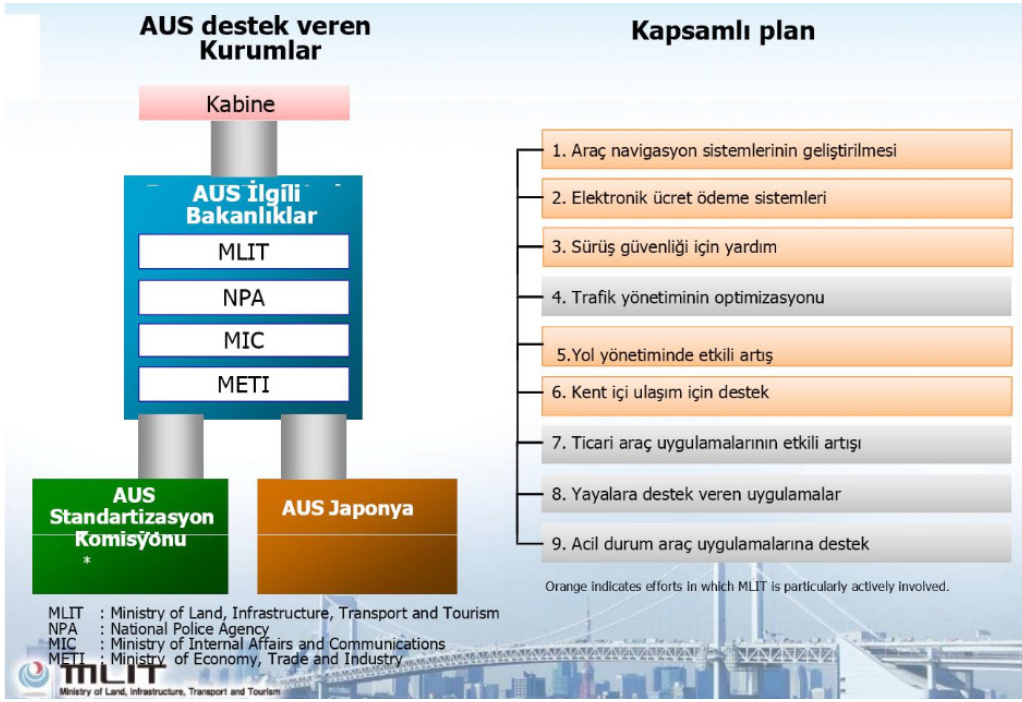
AUS destek veren Kurumlar

Kabine

AUS İlgili Bakanlıklar

MLIT

NPA

MIC

METI

AUS Standartizasyon Komisyonu

*

AUS Japonya

Kapsamlı plan

1. Araç navigasyon sistemlerinin geliştirilmesi

2. Elektronik ücret ödeme sistemleri

3. Sürüş güvenliği için yardım

4. Trafik yönetiminin optimizasyonu

5.Yol yönetiminde etkili artış

6. Kent içi ulaşım için destek

7. Ticari araç uygulamalarının etkili artışı

8. Yayalara destek veren uygulamalar

9. Acil durum araç uygulamalarına destek

Orange indicates efforts in which MLIT is particularly actively involved.

MLIT : Ministry of Land, Infrastructure, Transport and Tourism
NPA : National Police Agency
MIC : Ministry of Internal Affairs and Communications
METI : Ministry of Economy, Trade and Industry

MLIT
Ministry of Land, Infrastructure, Transport and Tourism